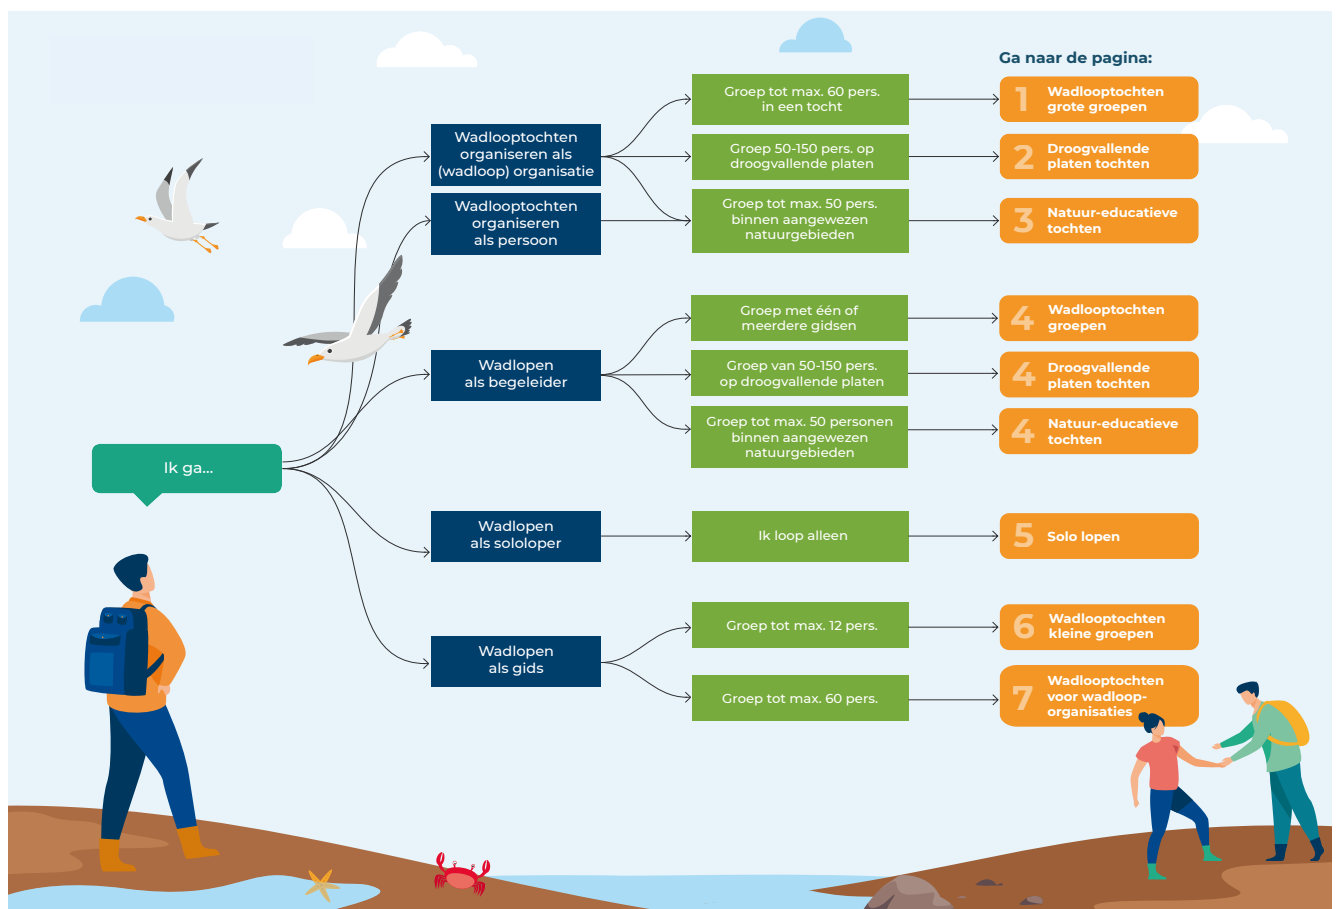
Ga naar de pagina:

Ik ga...

Wadlooptochten organiseren als (wadloop) organisatie

Wadlooptochten organiseren als persoon

Wadlopen als begeleider

Wadlopen als sololoper

Wadlopen als gids

Groep tot max. 60 pers. in een tocht

Groep 50-150 pers. op droogvallende platen

Groep tot max. 50 pers. binnen aangewezen natuurgebieden

Groep met één of meerdere gidsen

Groep van 50-150 pers. op droogvallende platen

Groep tot max. 50 personen binnen aangewezen natuurgebieden

Ik loop alleen

Groep tot max. 12 pers.

Groep tot max. 60 pers.

1 Wadlooptochten grote groepen

2 Droogvallende platen tochten

3 Natuur-educatieve tochten

4 Wadlooptochten groepen

4 Droogvallende platen tochten

4 Natuur-educatieve tochten

5 Solo lopen

6 Wadlooptochten kleine groepen

7 Wadlooptochten voor wadloop-organisaties